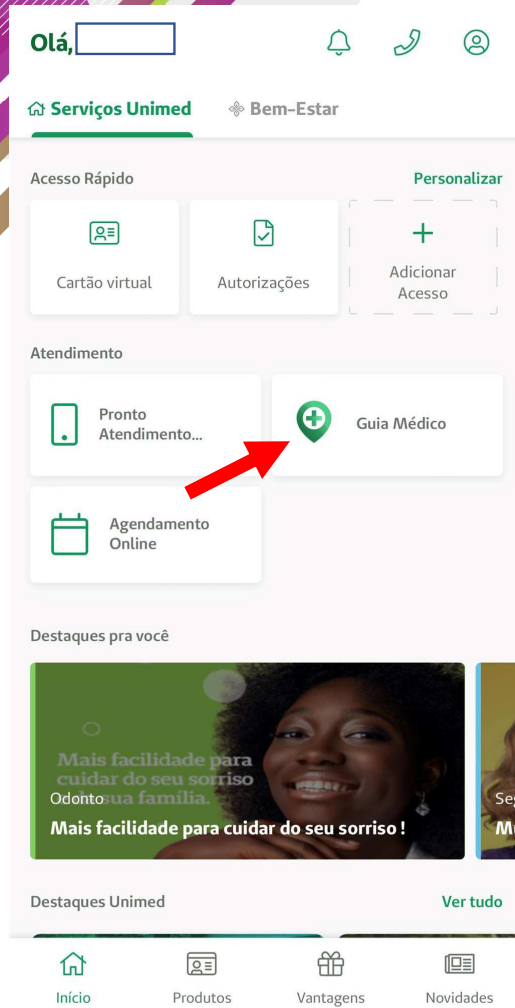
Olá, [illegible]

Serviços Unimed
Bem-Estar

Acesso Rápido
Personalizar

Cartão virtual
Autorizações
Adicionar Acesso

Atendimento

Pronto Atendimento...
Guia Médico
Agendamento Online

Destaques pra você

Mais facilidade para cuidar do seu sorriso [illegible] sua família.
Odonto
Mais facilidade para cuidar do seu sorriso !
Se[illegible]
Mu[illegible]

Destaques Unimed
Ver tudo

Início
Produtos
Vantagens
Novidades